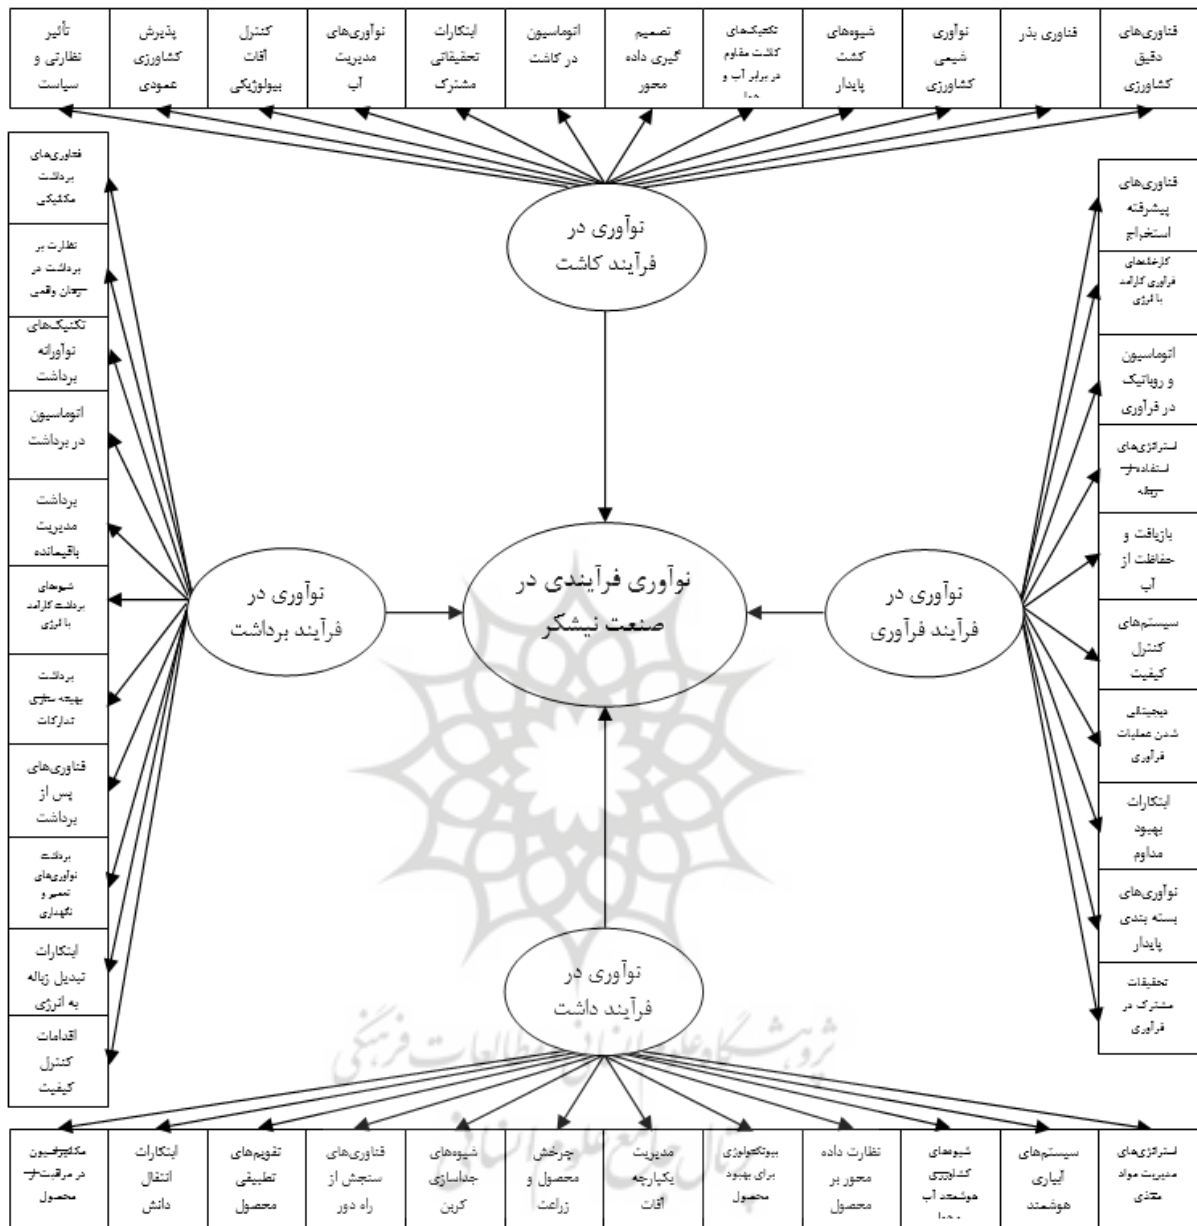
فناوری‌های دقیق کشاورزی

فناوری بذر

نوآوری شیمی کشاورزی

شیوه‌های کشت پایدار

تکنیک‌های کاشت مقاوم در برابر آب و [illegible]

تصمیم گیری داده محور

اتوماسیون در کاشت

ابتکارات تحقیقاتی مشترک

نوآوری‌های مدیریت آب

کنترل آفات بیولوژیکی

پذیرش کشاورزی عمودی

تأثیر نظارتی و سیاست

نوآوری در فرآیند کاشت

فناوری‌های برداشت مکانیکی

نظارت بر برداشت در زمان واقعی

تکنیک‌های نوآورانه برداشت

اتوماسیون در برداشت

برداشت مدیریت باقیمانده

شیوه‌های برداشت کارآمد با انرژی

برداشت بهینه سازی تدارکات

فناوری‌های پس از برداشت

برداشت نوآوری‌های تعمیر و نگهداری

ابتکارات تبدیل زباله به انرژی

اقدامات کنترل کیفیت

نوآوری در فرآیند برداشت

نوآوری فرآیندی در صنعت نیشکر

نوآوری در فرآیند فرآوری

فناوری‌های پیشرفته استخراج

کارخانه‌های فرآوری کارآمد با انرژی

اتوماسیون و روباتیک در فرآوری

استراتژی‌های استفاده از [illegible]

بازیافت و حفاظت از آب

سیستم‌های کنترل کیفیت

دیجیتالی شدن عملیات فرآوری

ابتکارات بهبود مداوم

نوآوری‌های بسته بندی پایدار

تحقیقات مشترک در فرآوری

نوآوری در فرآیند داشت

استراتژی‌های مدیریت مواد مغذی

سیستم‌های آبیاری هوشمند

شیوه‌های کشاورزی هوشمند آب و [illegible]

نظارت داده محور بر محصول

بیوتکنولوژی برای بهبود محصول

مدیریت یکپارچه آفات

چرخش محصول و زراعت

شیوه‌های جداسازی کربن

فناوری‌های سنجش از راه دور

تقویم‌های تطبیقی محصول

ابتکارات انتقال دانش

مکانیزاسیون در مراقبت از محصول